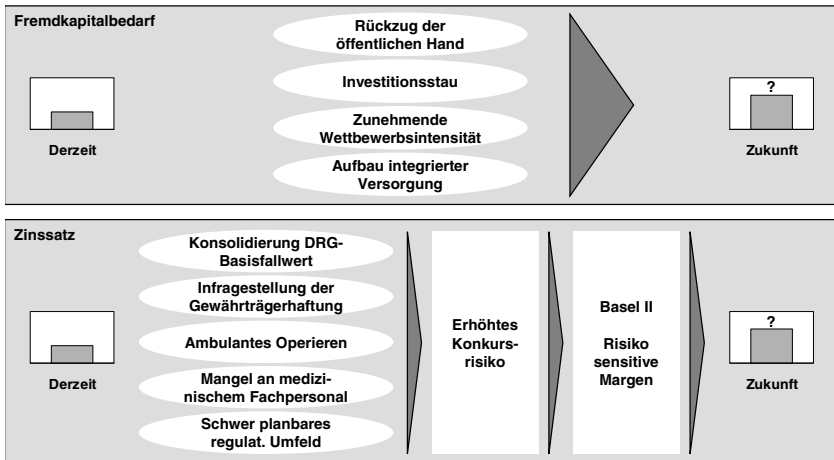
Fremdkapitalbedarf

Rückzug der öffentlichen Hand

Investitionsstau

Zunehmende Wettbewerbsintensität

Aufbau integrierter Versorgung

Derzeit

?

Zukunft

Zinssatz

Konsolidierung DRG-Basisfallwert

Infragestellung der Gewährträgerhaftung

Ambulantes Operieren

Mangel an medizinischem Fachpersonal

Schwer planbares regulat. Umfeld

Derzeit

Erhöhtes Konkurs-risiko

Basel II

Risiko sensitive Margen

?

Zukunft